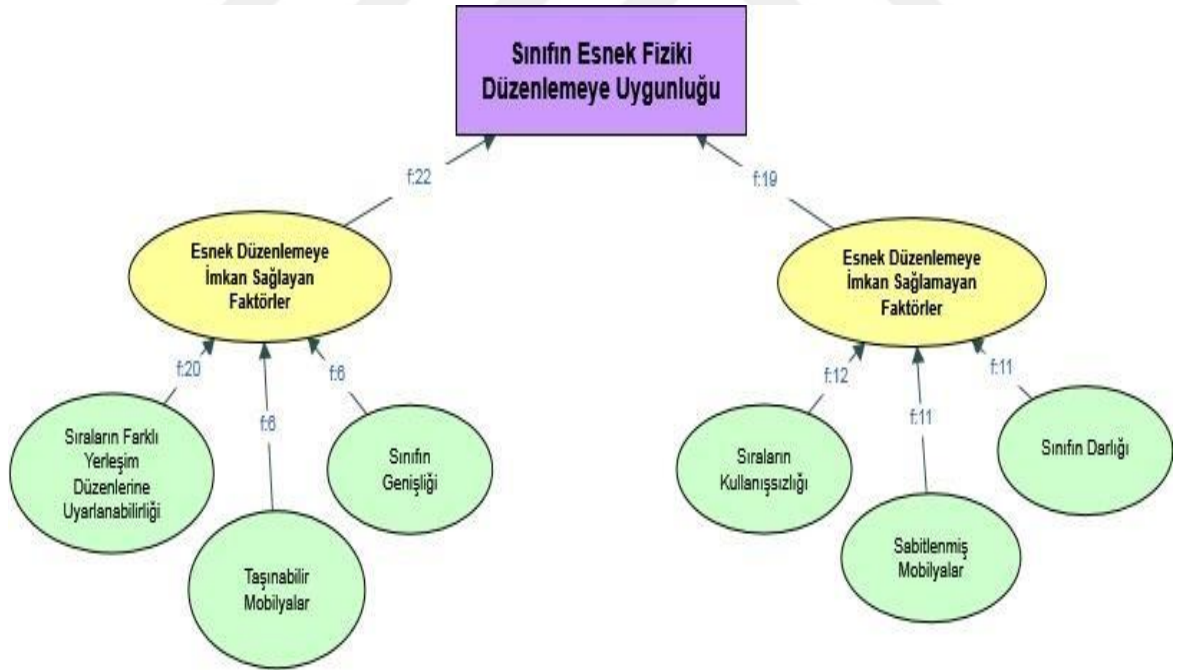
Sınıfın Esnek Fiziki Düzenlemeye Uygunluğu

f:22

f:19

Esnek Düzenlemeye İmkan Sağlayan Faktörler

Esnek Düzenlemeye İmkan Sağlamayan Faktörler

f:20

f:6

f:6

f:12

f:11

f:11

Sıraların Farklı Yerleşim Düzenlerine Uyarlanabilirliği

Taşınabilir Mobilyalar

Sınıfın Genişliği

Sıraların Kullanışsızlığı

Sabitlenmiş Mobilyalar

Sınıfın Darlığı